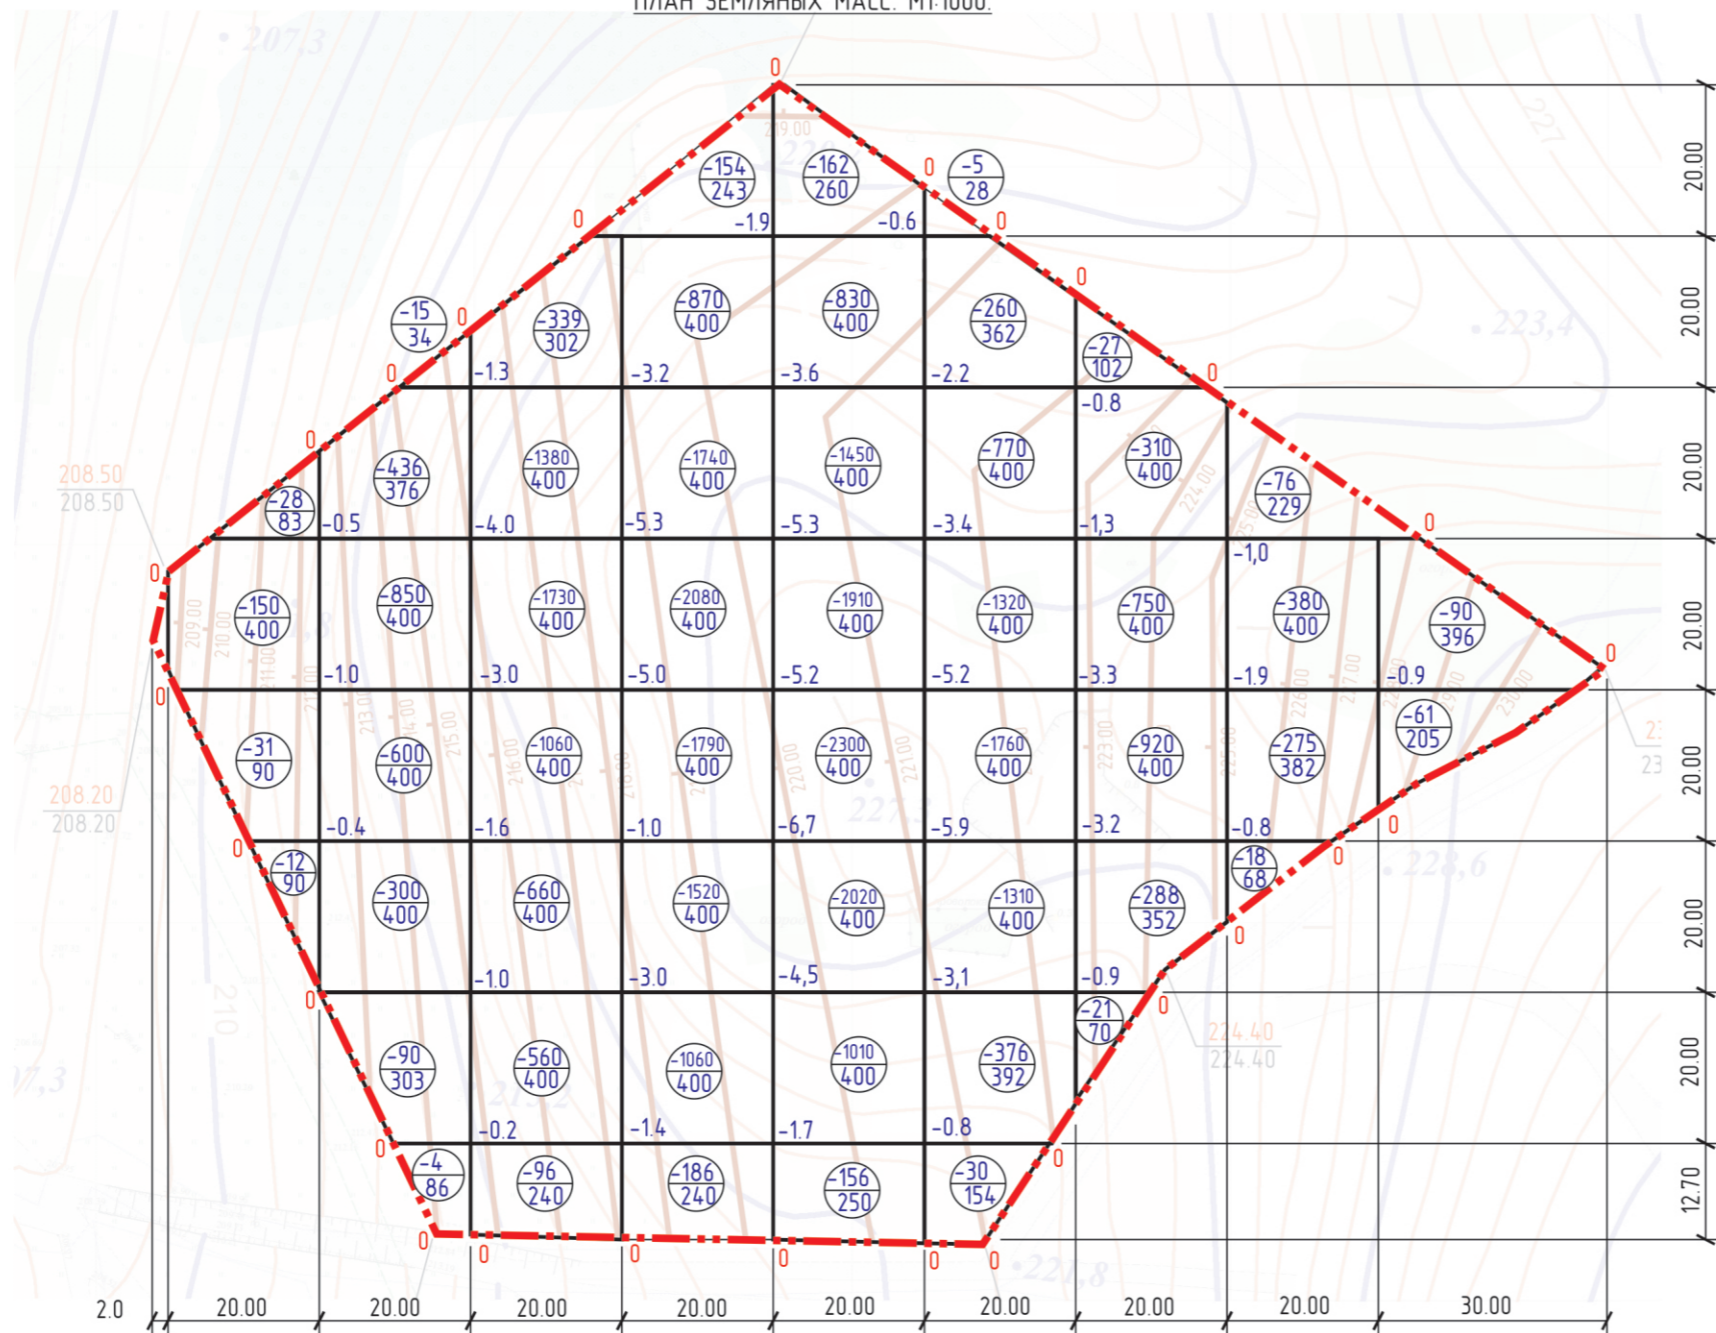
ПЛАН ЗЕМЛЯНЫХ МАСС. М1:1000.

0
$\frac{-154}{243}$ $\frac{-162}{260}$ 0 $\frac{-5}{28}$
0 -1.9 -0.6 0
0
$\frac{-15}{34}$ 0 $\frac{-339}{302}$ $\frac{-870}{400}$ $\frac{-830}{400}$ $\frac{-260}{362}$ $\frac{-27}{102}$
0 -1.3 -3.2 -3.6 -2.2 0
-0.8
208.50
208.50
0 $\frac{-436}{376}$ $\frac{-1380}{400}$ $\frac{-1740}{400}$ $\frac{-1450}{400}$ $\frac{-770}{400}$ $\frac{-310}{400}$ $\frac{-76}{229}$
$\frac{-28}{83}$ -0.5 -4.0 -5.3 -5.3 -3.4 -1,3 0
0 -1,0
$\frac{-150}{400}$ $\frac{-850}{400}$ $\frac{-1730}{400}$ $\frac{-2080}{400}$ $\frac{-1910}{400}$ $\frac{-1320}{400}$ $\frac{-750}{400}$ $\frac{-380}{400}$ $\frac{-90}{396}$
-1.0 -3.0 -5.0 -5.2 -5.2 -3.3 -1.9 -0.9 0
0
$\frac{-31}{90}$ $\frac{-600}{400}$ $\frac{-1060}{400}$ $\frac{-1790}{400}$ $\frac{-2300}{400}$ $\frac{-1760}{400}$ $\frac{-920}{400}$ $\frac{-275}{382}$ $\frac{-61}{205}$
208.20
208.20
-0.4 -1.6 -1.0 -6,7 -5.9 -3.2 -0.8 0
0 0
$\frac{-12}{90}$ $\frac{-300}{400}$ $\frac{-660}{400}$ $\frac{-1520}{400}$ $\frac{-2020}{400}$ $\frac{-1310}{400}$ $\frac{-288}{352}$ $\frac{-18}{68}$
0
-1.0 -3.0 -4,5 -3,1 -0.9
0
$\frac{-21}{70}$ 0
224.40
224.40
$\frac{-90}{303}$ $\frac{-560}{400}$ $\frac{-1060}{400}$ $\frac{-1010}{400}$ $\frac{-376}{392}$
0 -0.2 -1.4 -1.7 -0.8
0
$\frac{-4}{86}$ $\frac{-96}{240}$ $\frac{-186}{240}$ $\frac{-156}{250}$ $\frac{-30}{154}$
0 0 0 0 0 0

20.00
20.00
20.00
20.00
20.00
20.00
20.00
12.70

2.0 20.00 20.00 20.00 20.00 20.00 20.00 20.00 20.00 30.00